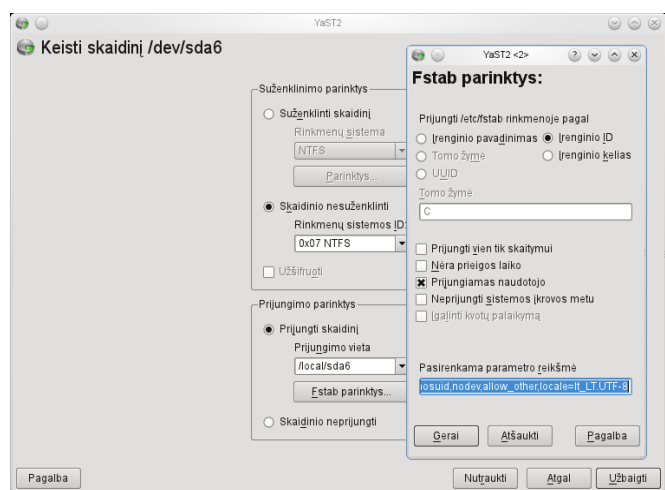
YaST2

Keisti skaidinį /dev/sda6

Suženklinimo parinktys
Suženklinti skaidinį
Rinkmenų sistema
NTFS
Parinktys...
Skaidinio nesuženklinti
Rinkmenų sistemos ID
0x07 NTFS
Užšifruoti

Prijungimo parinktys
Prijungti skaidinį
Prijungimo vieta
/local/sda6
Fstab parinktys...
Skaidinio neprijungti

YaST2 <2>

Fstab parinktys:

Prijungti /etc/fstab rinkmenoje pagal
Įrenginio pavadinimas
Įrenginio ID
Tomo žymė
Įrenginio kelias
UUID
Tomo žymė
C

Prijungti vien tik skaitymui
Nėra prieigos laiko
Prijungiamas naudotojo
Neprijungti sistemos įkrovos metu
Įgalinti kvotų palaikymą

Pasirenkama parametro reikšmė
iosuid,nodev,allow_other,locale=lt_LT.UTF-8

Gerai
Atšaukti
Pagalba

Pagalba
Nutraukti
Atgal
Užbaigti